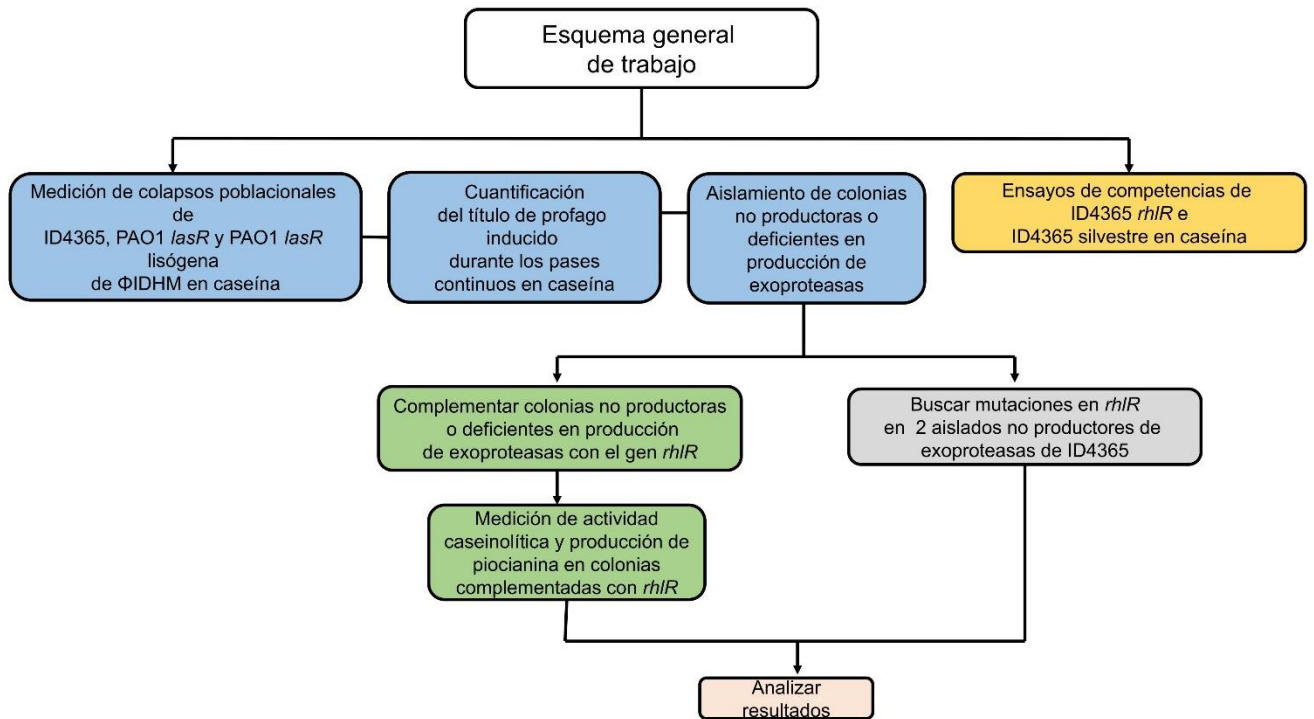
Esquema general de trabajo

Medición de colapsos poblacionales de ID4365, PAO1 lasR y PAO1 lasR lisógena de ΦIDHM en caseína

Cuantificación del título de profago inducido durante los pases continuos en caseína

Aislamiento de colonias no productoras o deficientes en producción de exoproteasas

Ensayos de competencias de ID4365 rhlR e ID4365 silvestre en caseína

Complementar colonias no productoras o deficientes en producción de exoproteasas con el gen rhlR

Buscar mutaciones en rhlR en 2 aislados no productores de exoproteasas de ID4365

Medición de actividad caseinolítica y producción de piocianina en colonias complementadas con rhlR

Analizar resultados